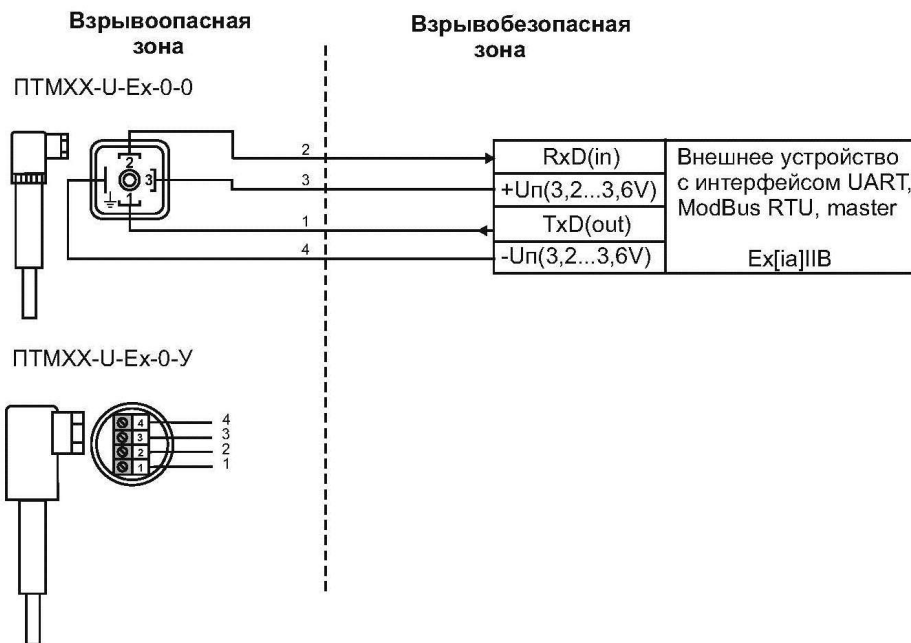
Взрывоопасная зона

Взрывобезопасная зона

ПТМХХ-U-Ex-0-0

2
3
1

2
3
1
4

RxD(in)
+Uп(3,2...3,6V)
TxD(out)
-Uп(3,2...3,6V)

Внешнее устройство с интерфейсом UART, ModBus RTU, master

Ex[ia]IIB

ПТМХХ-U-Ex-0-У

4
3
2
1

4
3
2
1